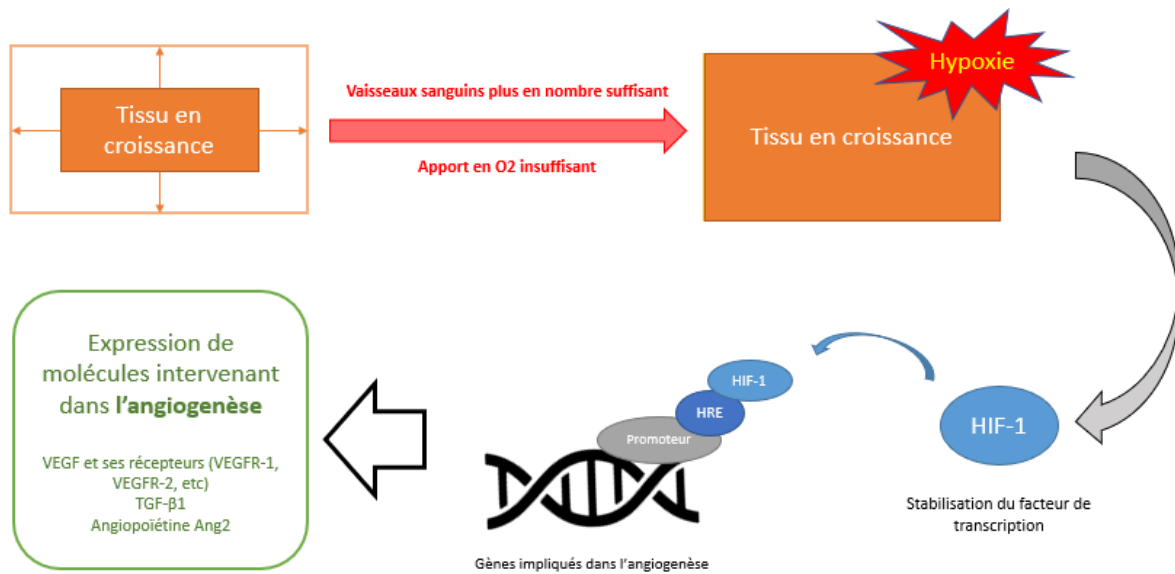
Tissu en croissance

Vaisseaux sanguins plus en nombre suffisant

Apport en O2 insuffisant

Hypoxie

Tissu en croissance

HIF-1

Stabilisation du facteur de transcription

HIF-1

HRE

Promoteur

Gènes impliqués dans l'angiogenèse

Expression de molécules intervenant dans l'angiogenèse

VEGF et ses récepteurs (VEGFR-1, VEGFR-2, etc)
TGF-β1
Angiopoïétine Ang2